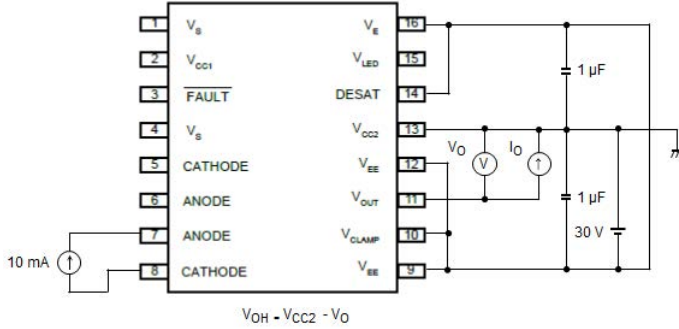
1 $V_S$
2 $V_{CC1}$
3 $\overline{FAULT}$
4 $V_S$
5 CATHODE
6 ANODE
7 ANODE
8 CATHODE
$V_E$ 16
$V_{LED}$ 15
DESAT 14
$V_{CC2}$ 13
$V_{EE}$ 12
$V_{OUT}$ 11
$V_{CLAMP}$ 10
$V_{EE}$ 9
1 µF
$V_O$
V
$I_O$
1 µF
30 V
10 mA
$V_{OH}$ - $V_{CC2}$ - $V_O$